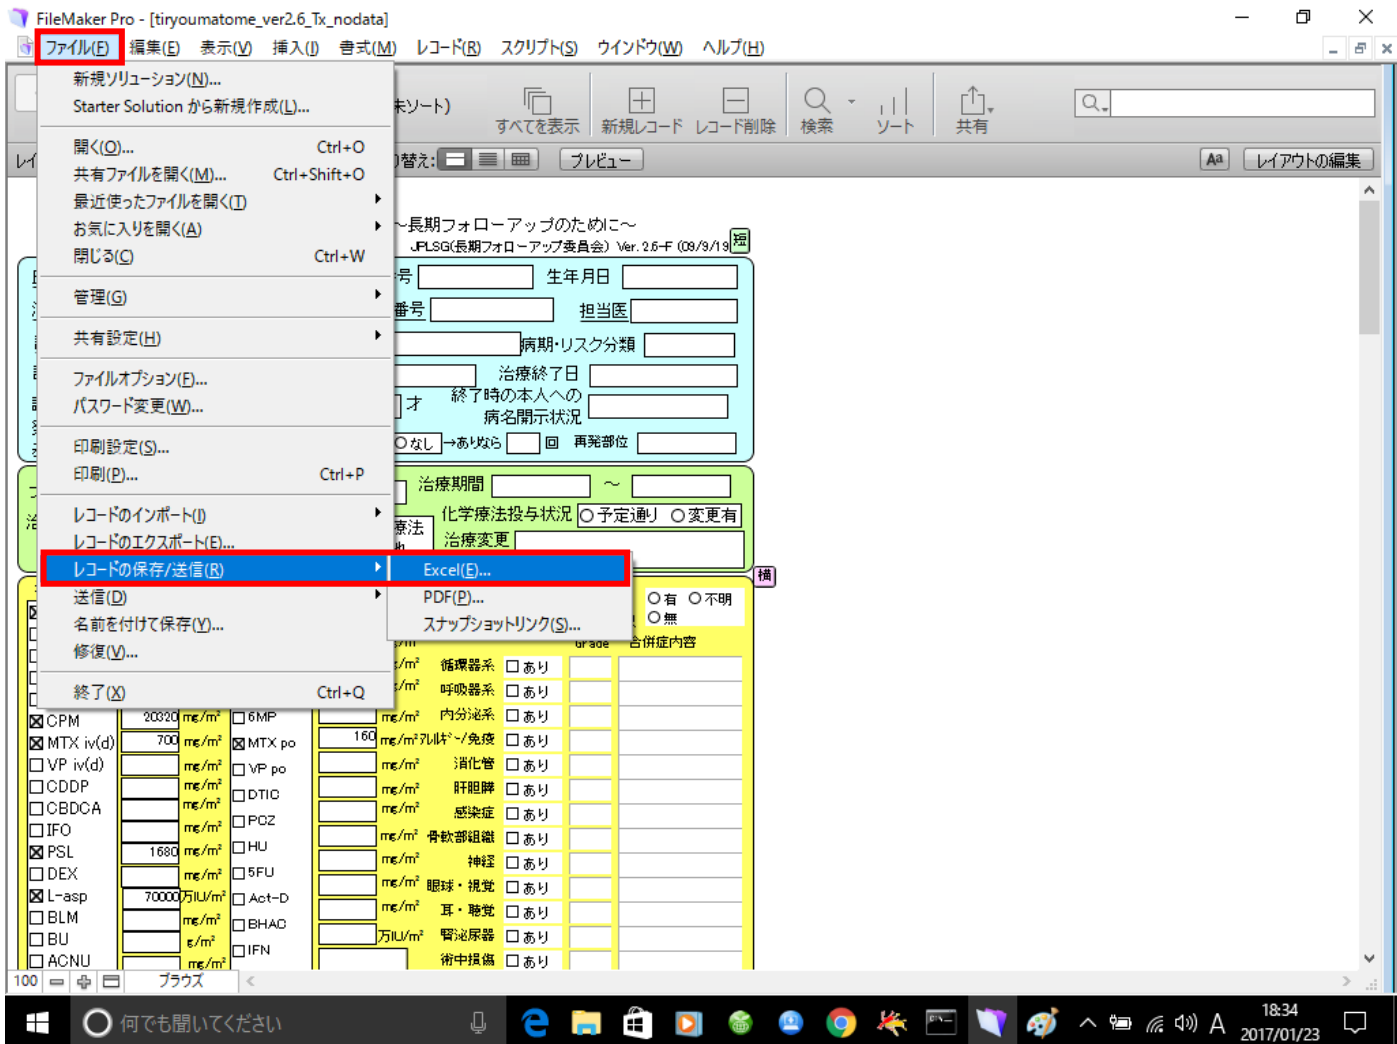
FileMaker Pro - [tiryoumatome_ver2.6_Tx_nodata]
ファイル(F) 編集(E) 表示(V) 挿入(I) 書式(M) レコード(R) スクリプト(S) ウインドウ(W) ヘルプ(H)

新規ソリューション(N)...
Starter Solution から新規作成(L)...
開く(O)... Ctrl+O
共有ファイルを開く(M)... Ctrl+Shift+O
最近使ったファイルを開く(T)
お気に入りを開く(A)
閉じる(C) Ctrl+W
管理(G)
共有設定(H)
ファイルオプション(F)...
パスワード変更(W)...
印刷設定(S)...
印刷(P)... Ctrl+P
レコードのインポート(I)
レコードのエクスポート(E)...
レコードの保存/送信(R)
送信(D)
名前を付けて保存(Y)...
修復(V)...
終了(X) Ctrl+Q

Excel(E)...
PDF(P)...
スナップショットリンク(S)...

未ソート) すべてを表示 新規レコード レコード削除 検索 ソート 共有
替え: プレビュー Aa レイアウトの編集

~長期フォローアップのために~
JPLSG(長期フォローアップ委員会) Ver. 2.6-F (09/9/19) 短
号 生年月日
番号 担当医
病期・リスク分類
治療終了日
才 終了時の本人への病名開示状況
○なし →ありなら 回 再発部位
治療期間 ~
化学療法投与状況 ○予定通り ○変更有
療法 治療変更
補
○有 ○不明 ○無
Grade 合併症内容
循環器系 □あり
呼吸器系 □あり
内分泌系 □あり
アルルギー/免疫 □あり
消化管 □あり
肝胆膵 □あり
感染症 □あり
骨軟部組織 □あり
神経 □あり
眼球・視覚 □あり
耳・聴覚 □あり
腎泌尿器 □あり
術中損傷 □あり

☒CPM 20320 mg/m² □6MP
☒MTX iv(d) 700 mg/m² ☒MTX po 160 mg/m²
□VP iv(d) mg/m² □VP po mg/m²
□CDDP mg/m² □DTIC mg/m²
□CBDCA mg/m² □PCZ
□IFO mg/m² □HU
☒PSL 1680 mg/m² □5FU mg/m²
□DEX mg/m² □Act-D
☒L-asp 70000 万IU/m² □BHAC mg/m²
□BLM mg/m² □IFN 万IU/m²
□BU g/m²
□ACNU mg/m²

100 ブラウズ
何でも聞いてください
18:34
2017/01/23